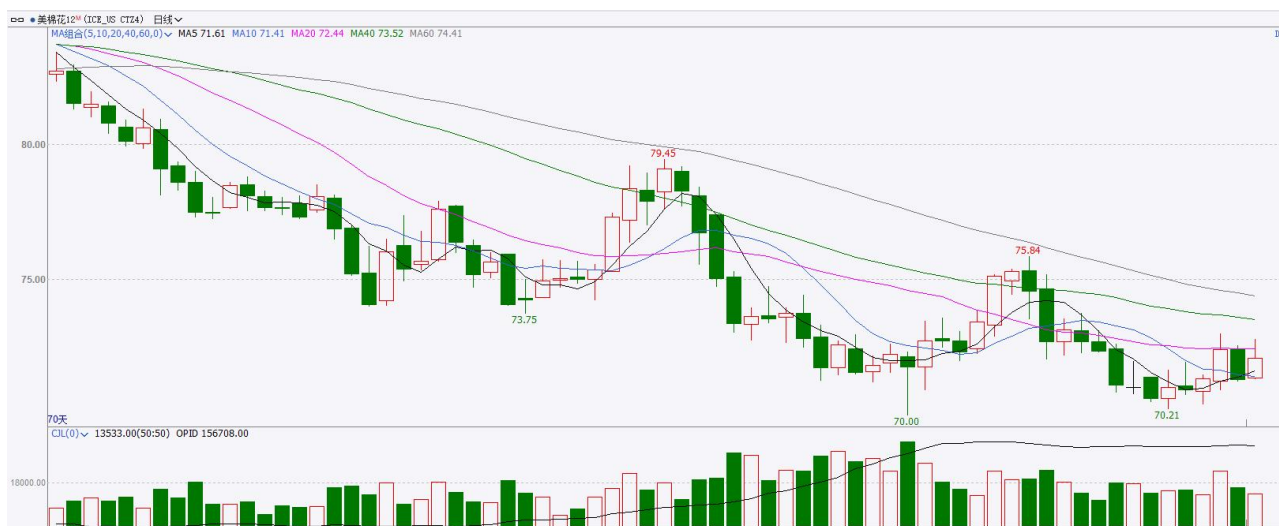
美棉花12M (ICE_US CT24) 日线
MA组合(5,10,20,40,60,0) MA5 71.61 MA10 71.41 MA20 72.44 MA40 73.52 MA60 74.41
80.00
75.00
79.45
75.84
73.75
70.00
70.21
70天
CJL(0) 13533.00(50:50) OPID 156708.00
18000.00